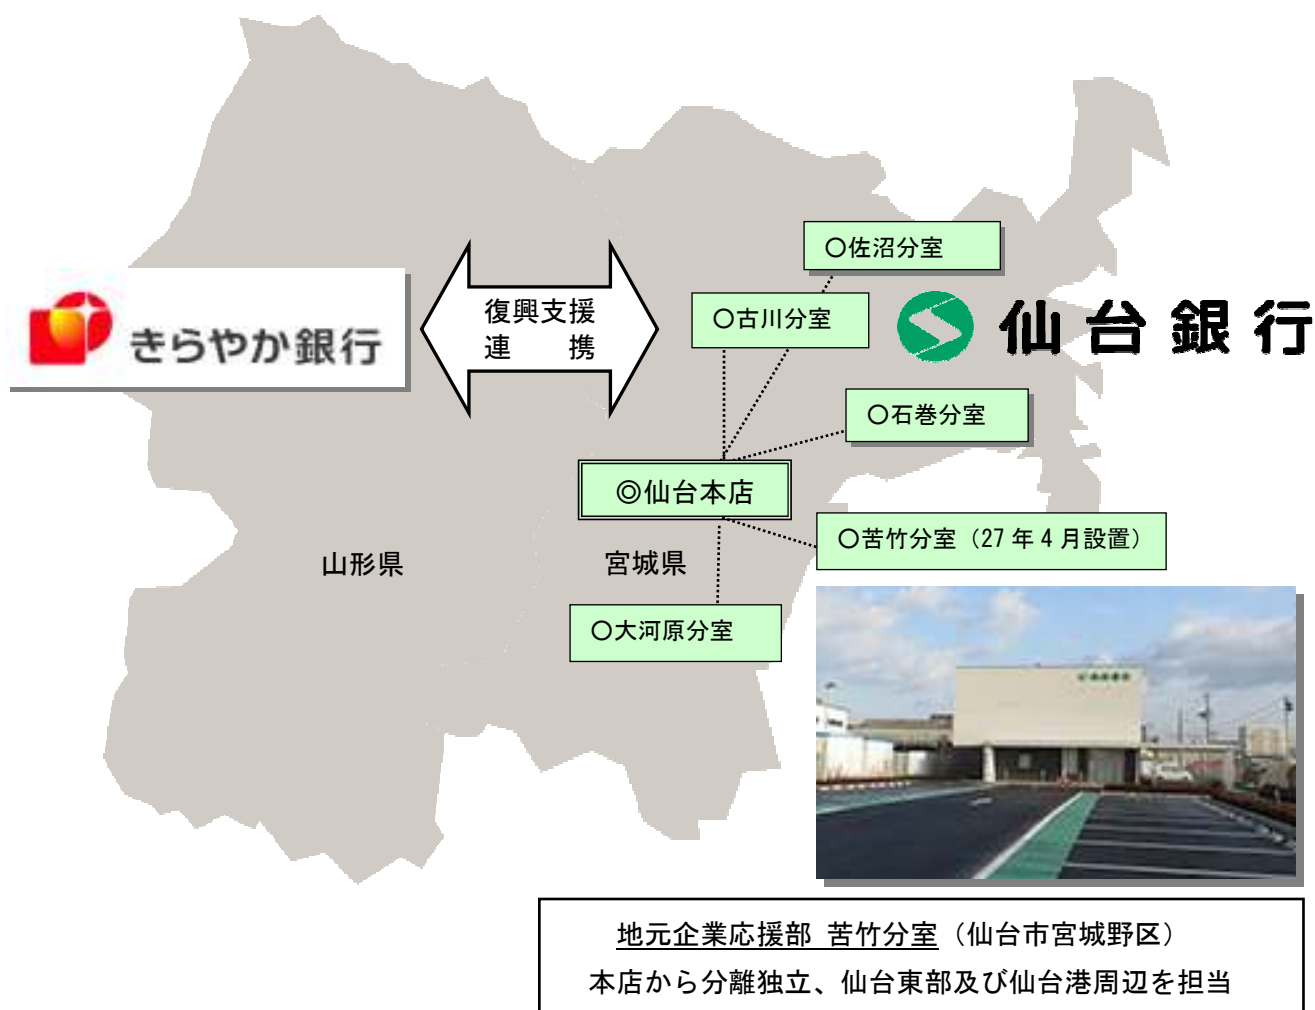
きらやか銀行

復興支援
連　　携

仙台銀行

○佐沼分室

○古川分室

○石巻分室

◎仙台本店

○苫竹分室（27 年 4 月設置）

山形県

宮城県

○大河原分室

地元企業応援部　苦竹分室（仙台市宮城野区）
本店から分離独立、仙台東部及び仙台港周辺を担当